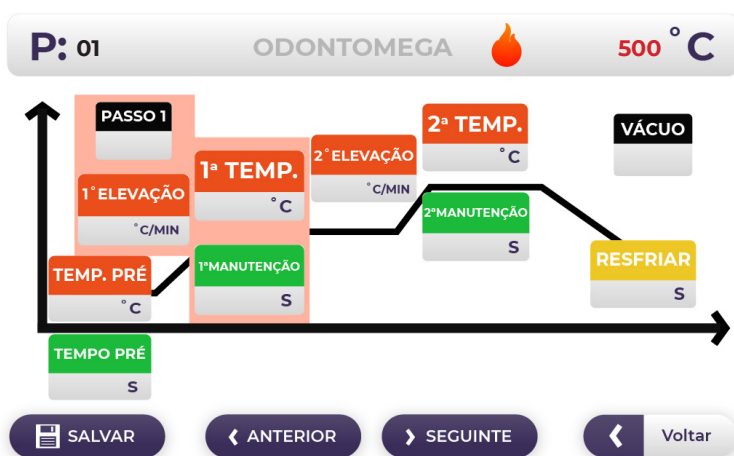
P: 01 ODONTOMEGA 500 °C

PASSO 1

1° ELEVAÇÃO
°C/MIN

TEMP. PRÉ
°C

TEMPO PRÉ
S

1ª TEMP.
°C

1ªMANUTENÇÃO
S

2° ELEVAÇÃO
°C/MIN

2ª TEMP.
°C

2ªMANUTENÇÃO
S

VÁCUO

RESFRIAR
S

SALVAR ‹ ANTERIOR › SEGUINTE ‹ Voltar